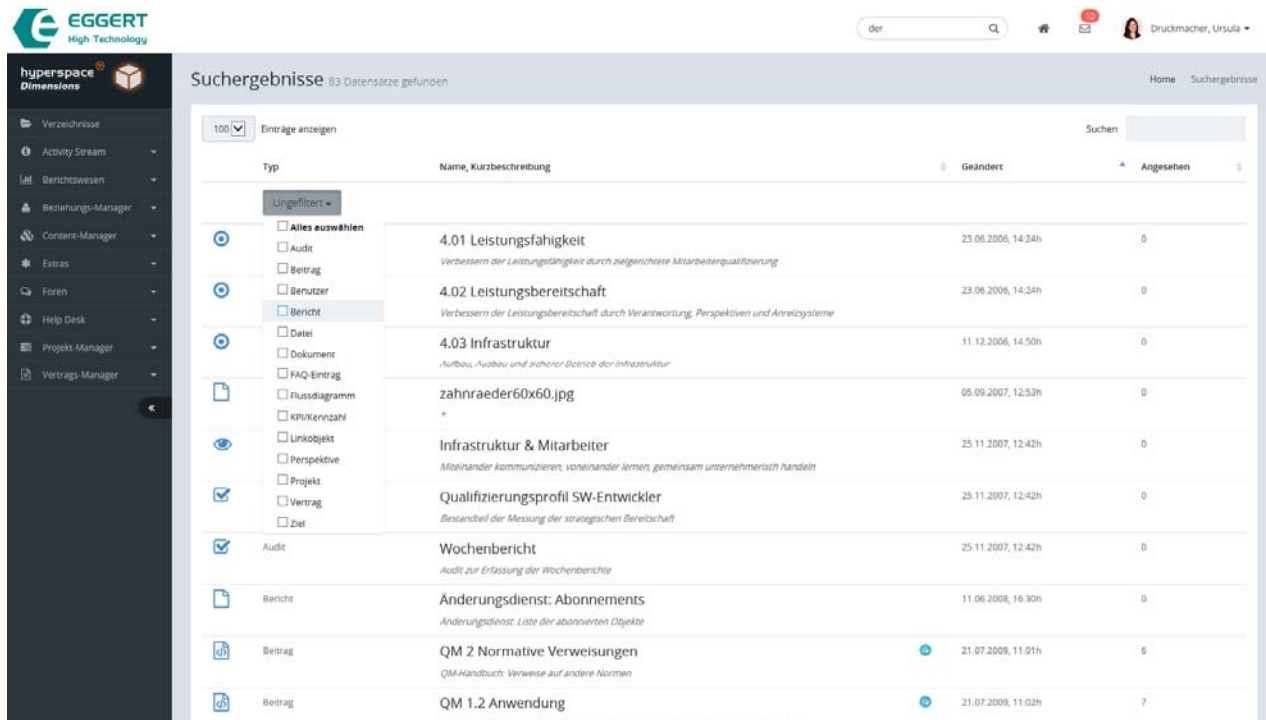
EGGERT
High Technology

der

10

Druckmacher, Ursula

hyperspace
Dimensions

Verzeichnisse
Activity Stream
Berichtswesen
Beziehungs-Manager
Content-Manager
Extras
Foren
Help Desk
Projekt-Manager
Vertrags-Manager

Suchergebnisse 83 Datensätze gefunden

Home / Suchergebnisse

100 Einträge anzeigen

Suchen

| Typ | Name, Kurzbeschreibung | Geändert | Angesehen |
|---|---|---|---|
| Ungefiltert | | | |
| | 4.01 Leistungsfähigkeit<br>Verbessern der Leistungsfähigkeit durch zielgerichtete Mitarbeiterqualifizierung | 23.06.2006, 14:24h | 0 |
| | 4.02 Leistungsbereitschaft<br>Verbessern der Leistungsbereitschaft durch Verantwortung, Perspektiven und Anreizsysteme | 23.06.2006, 14:24h | 0 |
| | 4.03 Infrastruktur<br>Aufbau, Ausbau und sicherer Betrieb der Infrastruktur | 11.12.2006, 14:50h | 0 |
| | zahnraeder60x60.jpg<br>* | 05.09.2007, 12:53h | 0 |
| | Infrastruktur & Mitarbeiter<br>Miteinander kommunizieren, voneinander lernen, gemeinsam unternehmerisch handeln | 25.11.2007, 12:42h | 0 |
| | Qualifizierungsprofil SW-Entwickler<br>Bestandteil der Messung der strategischen Bereitschaft | 25.11.2007, 12:42h | 0 |
| Audit | Wochenbericht<br>Audit zur Erfassung der Wochenberichte | 25.11.2007, 12:42h | 0 |
| Bericht | Änderungsdienst: Abonnements<br>Änderungsdienst: Liste der abonnierten Objekte | 11.06.2008, 16:30h | 0 |
| Beitrag | QM 2 Normative Verweisungen<br>QM-Handbuch: Verweise auf andere Normen | 21.07.2009, 11:01h | 6 |
| Beitrag | QM 1.2 Anwendung | 21.07.2009, 11:02h | 7 |

Alles auswählen
Audit
Beitrag
Benutzer
Bericht
Datei
Dokument
FAQ-Eintrag
Flussdiagramm
KPI/Kennzahl
Linkobjekt
Perspektive
Projekt
Vertrag
Ziel